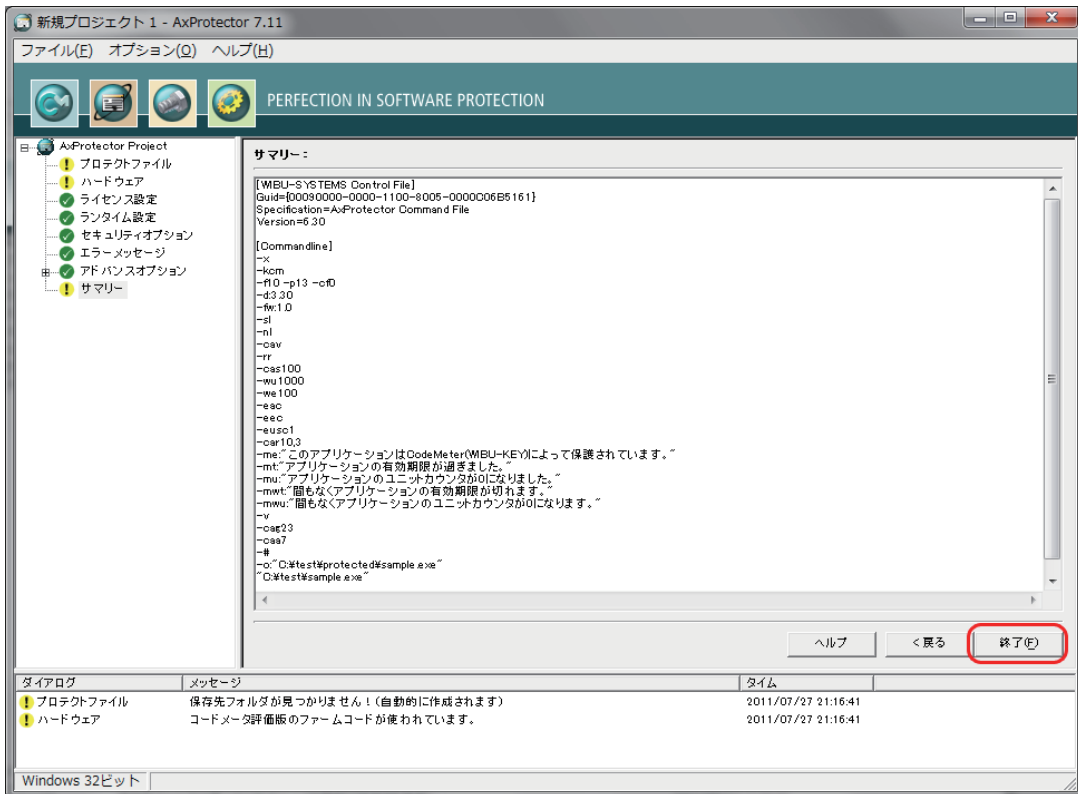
新規プロジェクト 1 - AxProtector 7.11

ファイル(F) オプション(O) ヘルプ(H)

PERFECTION IN SOFTWARE PROTECTION

AxProtector Project
プロテクトファイル
ハードウェア
ライセンス設定
ランタイム設定
セキュリティオプション
エラーメッセージ
アドバンスオプション
サマリー

サマリー：

[WIBU-SYSTEMS Control File]
Guid={00090000-0000-1100-8005-0000C06B5161}
Specification=AxProtector Command File
Version=6.30

[Commandline]
-x
-kcm
-f10 -p13 -cf0
-d:3.30
-fw:1.0
-sl
-nl
-cav
-rr
-cas100
-wu1000
-we100
-eac
-eec
-eusc1
-car10,3
-me:"このアプリケーションはCodeMeter(WIBU-KEY)によって保護されています。"
-mt:"アプリケーションの有効期限が過ぎました。"
-mu:"アプリケーションのユニットカウンタが0になりました。"
-mwt:"間もなくアプリケーションの有効期限が切れます。"
-mwu:"間もなくアプリケーションのユニットカウンタが0になります。"
-v
-cag23
-caa7
-#
-o:"C:¥test¥protected¥sample.exe"
"C:¥test¥sample.exe"

ヘルプ
< 戻る
終了(F)

| ダイアログ | メッセージ | タイム |
|---|---|---|
| プロテクトファイル | 保存先フォルダが見つかりません！(自動的に作成されます) | 2011/07/27 21:16:41 |
| ハードウェア | コードメータ評価版のファームコードが使われています。 | 2011/07/27 21:16:41 |

Windows 32ビット